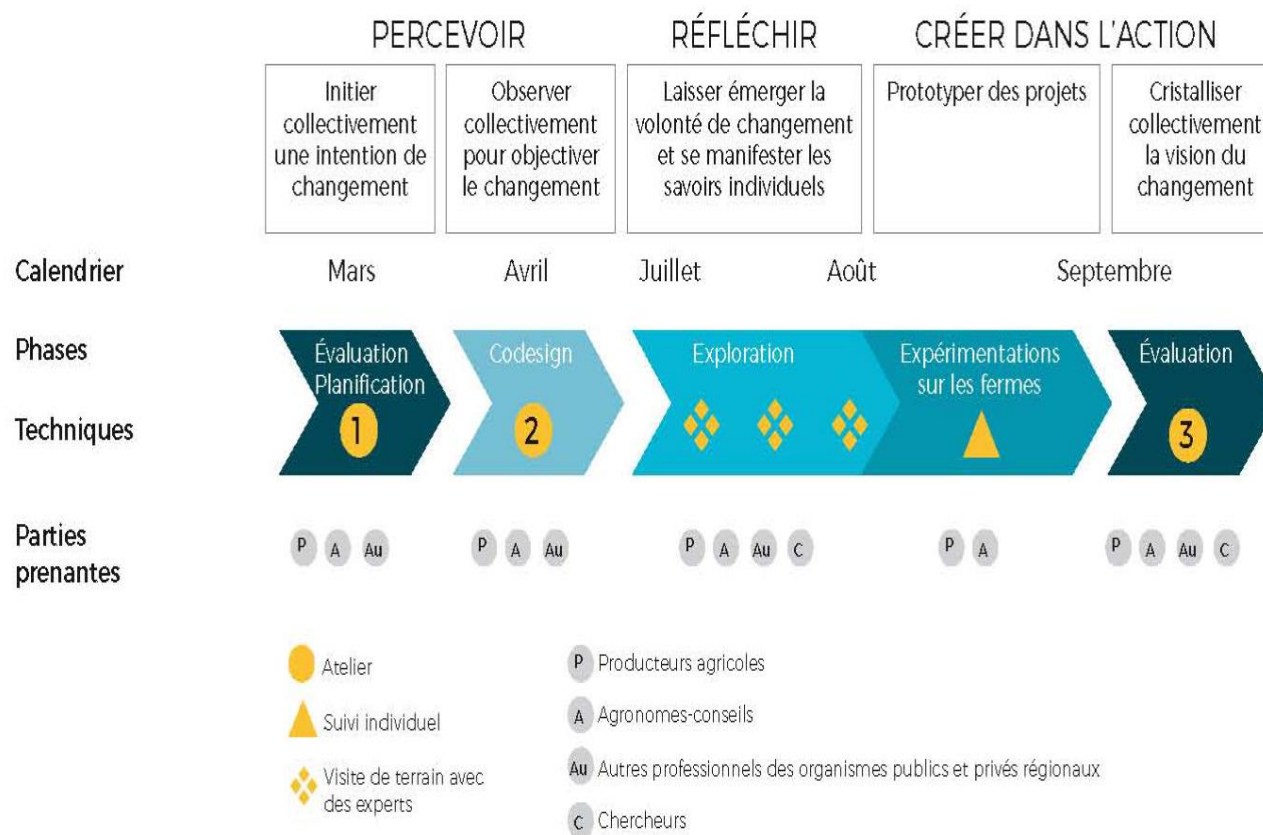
PERCEVOIR

RÉFLÉCHIR

CRÉER DANS L'ACTION

Initier collectivement une intention de changement

Observer collectivement pour objectiver le changement

Laisser émerger la volonté de changement et se manifester les savoirs individuels

Prototyper des projets

Cristalliser collectivement la vision du changement

Calendrier

Mars

Avril

Juillet

Août

Septembre

Phases

Techniques

Évaluation Planification

1

Codesign

2

Exploration

Expérimentations sur les fermes

Évaluation

3

Parties prenantes

P A Au

P A Au

P A Au C

P A

P A Au C

Atelier

Suivi individuel

Visite de terrain avec des experts

P Producteurs agricoles

A Agronomes-conseils

Au Autres professionnels des organismes publics et privés régionaux

C Chercheurs